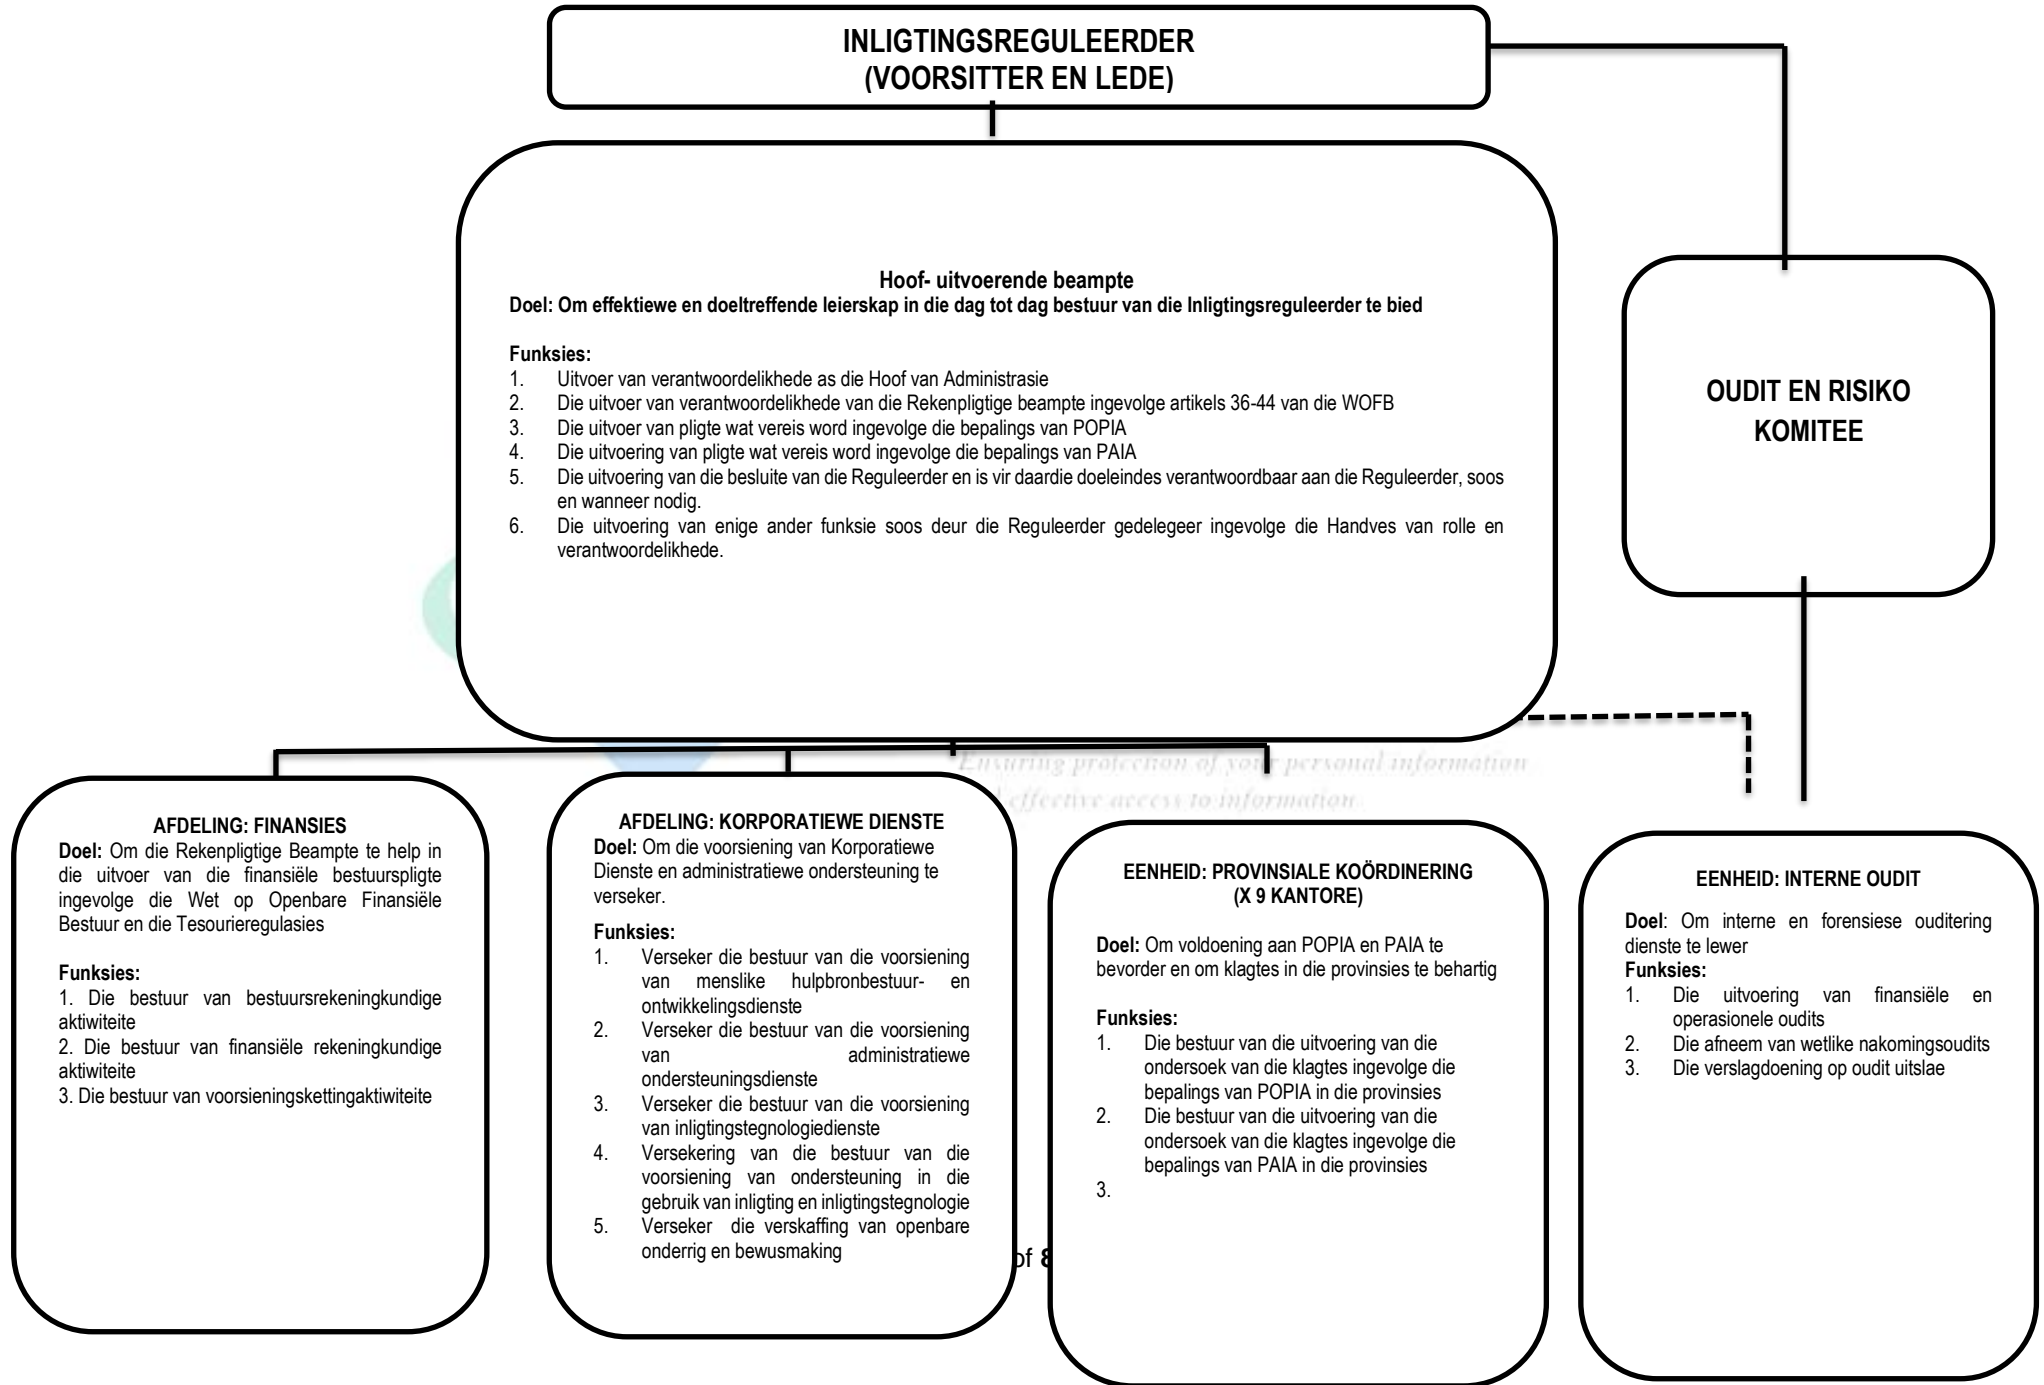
INLIGTINGSREGULEERDER
(VOORSITTER EN LEDE)

Hoof- uitvoerende beampte
Doel: Om effektiewe en doeltreffende leierskap in die dag tot dag bestuur van die Inligtingsreguleerder te bied

Funksies:
1. Uitvoer van verantwoordelikhede as die Hoof van Administrasie
2. Die uitvoer van verantwoordelikhede van die Rekenpligtige beampte ingevolge artikels 36-44 van die WOFB
3. Die uitvoer van pligte wat vereis word ingevolge die bepalings van POPIA
4. Die uitvoering van pligte wat vereis word ingevolge die bepalings van PAIA
5. Die uitvoering van die besluite van die Reguleerder en is vir daardie doeleindes verantwoordbaar aan die Reguleerder, soos en wanneer nodig.
6. Die uitvoering van enige ander funksie soos deur die Reguleerder gedelegeer ingevolge die Handves van rolle en verantwoordelikhede.

OUDIT EN RISIKO KOMITEE

Ensuring protection of your personal information
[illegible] effective access to information.

AFDELING: FINANSIES
Doel: Om die Rekenpligtige Beampte te help in die uitvoer van die finansiële bestuurspligte ingevolge die Wet op Openbare Finansiële Bestuur en die Tesourieregulasies

Funksies:
1. Die bestuur van bestuursrekeningkundige aktiwiteite
2. Die bestuur van finansiële rekeningkundige aktiwiteite
3. Die bestuur van voorsieningskettingaktiwiteite

AFDELING: KORPORATIEWE DIENSTE
Doel: Om die voorsiening van Korporatiewe Dienste en administratiewe ondersteuning te verseker.

Funksies:
1. Verseker die bestuur van die voorsiening van menslike hulpbronbestuur- en ontwikkelingsdienste
2. Verseker die bestuur van die voorsiening van administratiewe ondersteuningsdienste
3. Verseker die bestuur van die voorsiening van inligtingstegnologiedienste
4. Versekering van die bestuur van die voorsiening van ondersteuning in die gebruik van inligting en inligtingstegnologie
5. Verseker die verskaffing van openbare onderrig en bewusmaking

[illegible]of 8

EENHEID: PROVINSIALE KOÖRDINERING
(X 9 KANTORE)

Doel: Om voldoening aan POPIA en PAIA te bevorder en om klagtes in die provinsies te behartig

Funksies:
1. Die bestuur van die uitvoering van die ondersoek van die klagtes ingevolge die bepalings van POPIA in die provinsies
2. Die bestuur van die uitvoering van die ondersoek van die klagtes ingevolge die bepalings van PAIA in die provinsies
3.

EENHEID: INTERNE OUDIT

Doel: Om interne en forensiese ouditering dienste te lewer
Funksies:
1. Die uitvoering van finansiële en operasionele oudits
2. Die afneem van wetlike nakomingsoudits
3. Die verslagdoening op oudit uitslae